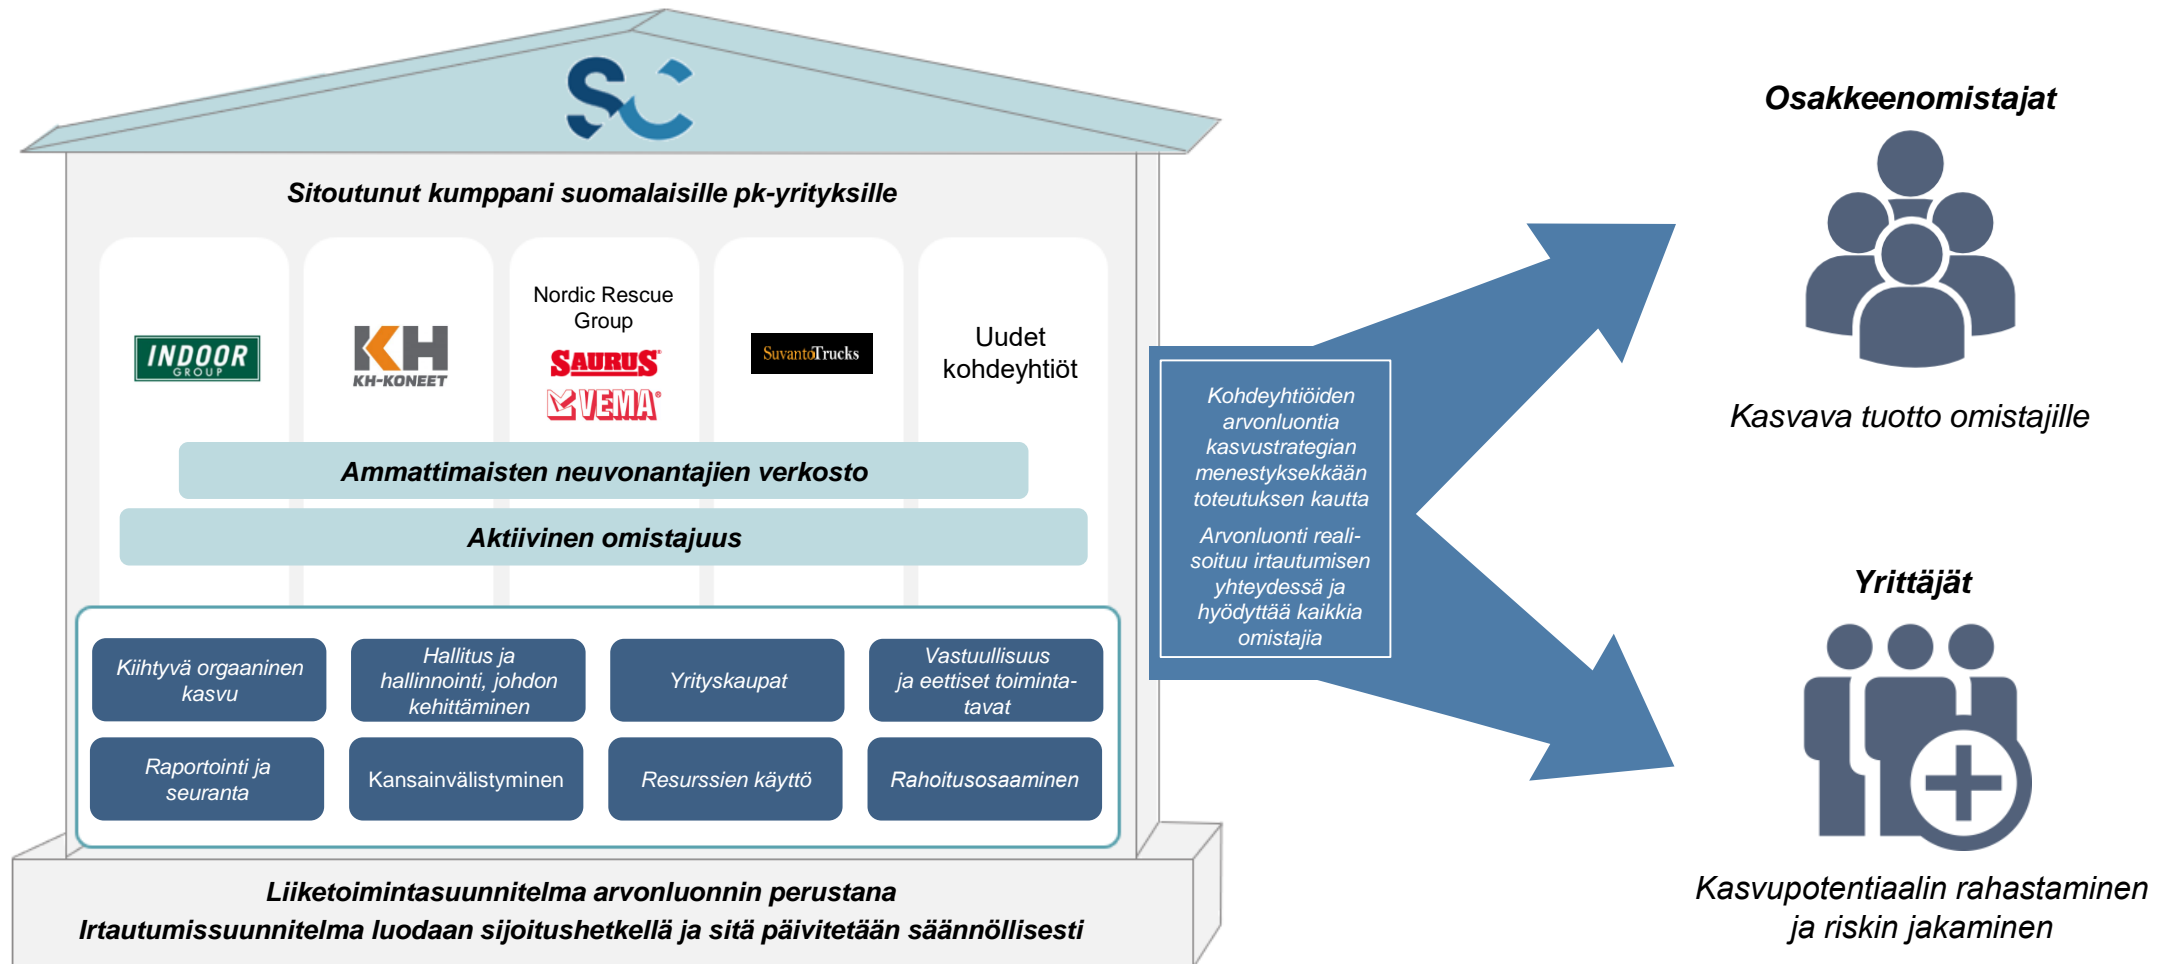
SC

Sitoutunut kumppani suomalaisille pk-yrityksille

INDOOR GROUP

KH KH-KONEET

Nordic Rescue Group

SAURUS

VEMA

SuvantoTrucks

Uudet kohdeyhtiöt

Ammattimaisten neuvonantajien verkosto

Aktiivinen omistajuus

Kiihtyvä orgaaninen kasvu

Hallitus ja hallinnointi, johdon kehittäminen

Yrityskaupat

Vastuullisuus ja eettiset toimintatavat

Raportointi ja seuranta

Kansainvälistyminen

Resurssien käyttö

Rahoitusosaaminen

Liiketoimintasuunnitelma arvonluonnin perustana

Irtautumissuunnitelma luodaan sijoitushetkellä ja sitä päivitetään säännöllisesti

Kohdeyhtiöiden arvonluontia kasvustrategian menestyksekkään toteutuksen kautta

Arvonluonti realisoituu irtautumisen yhteydessä ja hyödyttää kaikkia omistajia

Osakkeenomistajat

Kasvava tuotto omistajille

Yrittäjät

Kasvupotentiaalin rahastaminen ja riskin jakaminen